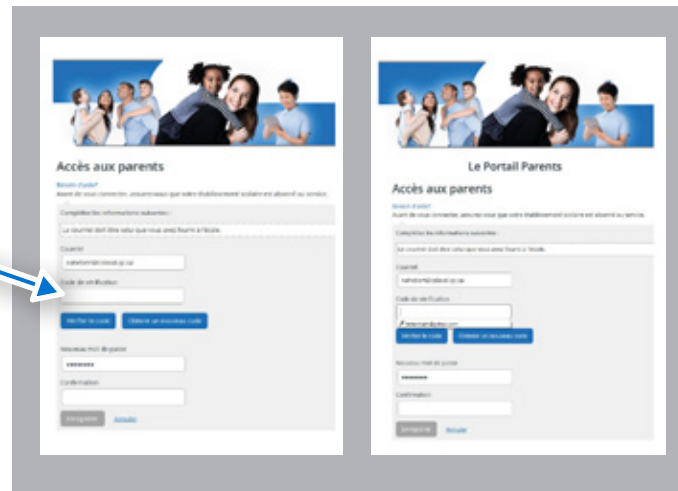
Accès aux parents

Besoin d'aide?
Avant de vous connecter, assurez-vous que votre établissement scolaire est abonné au service.

Complétez les informations suivantes :

Le courriel doit être celui que vous avez fourni à l'école.

Courriel
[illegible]

Code de vérification

Vérifier le code
Obtenir un nouveau code

Nouveau mot de passe
••••••••

Confirmation

Enregistrer
Annuler

Le Portail Parents

Accès aux parents

Besoin d'aide?
Avant de vous connecter, assurez-vous que votre établissement scolaire est abonné au service.

Complétez les informations suivantes :

Le courriel doit être celui que vous avez fourni à l'école.

Courriel
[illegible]

Code de vérification
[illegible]

Vérifier le code
Obtenir un nouveau code

Nouveau mot de passe
••••••••

Confirmation

Enregistrer
Annuler